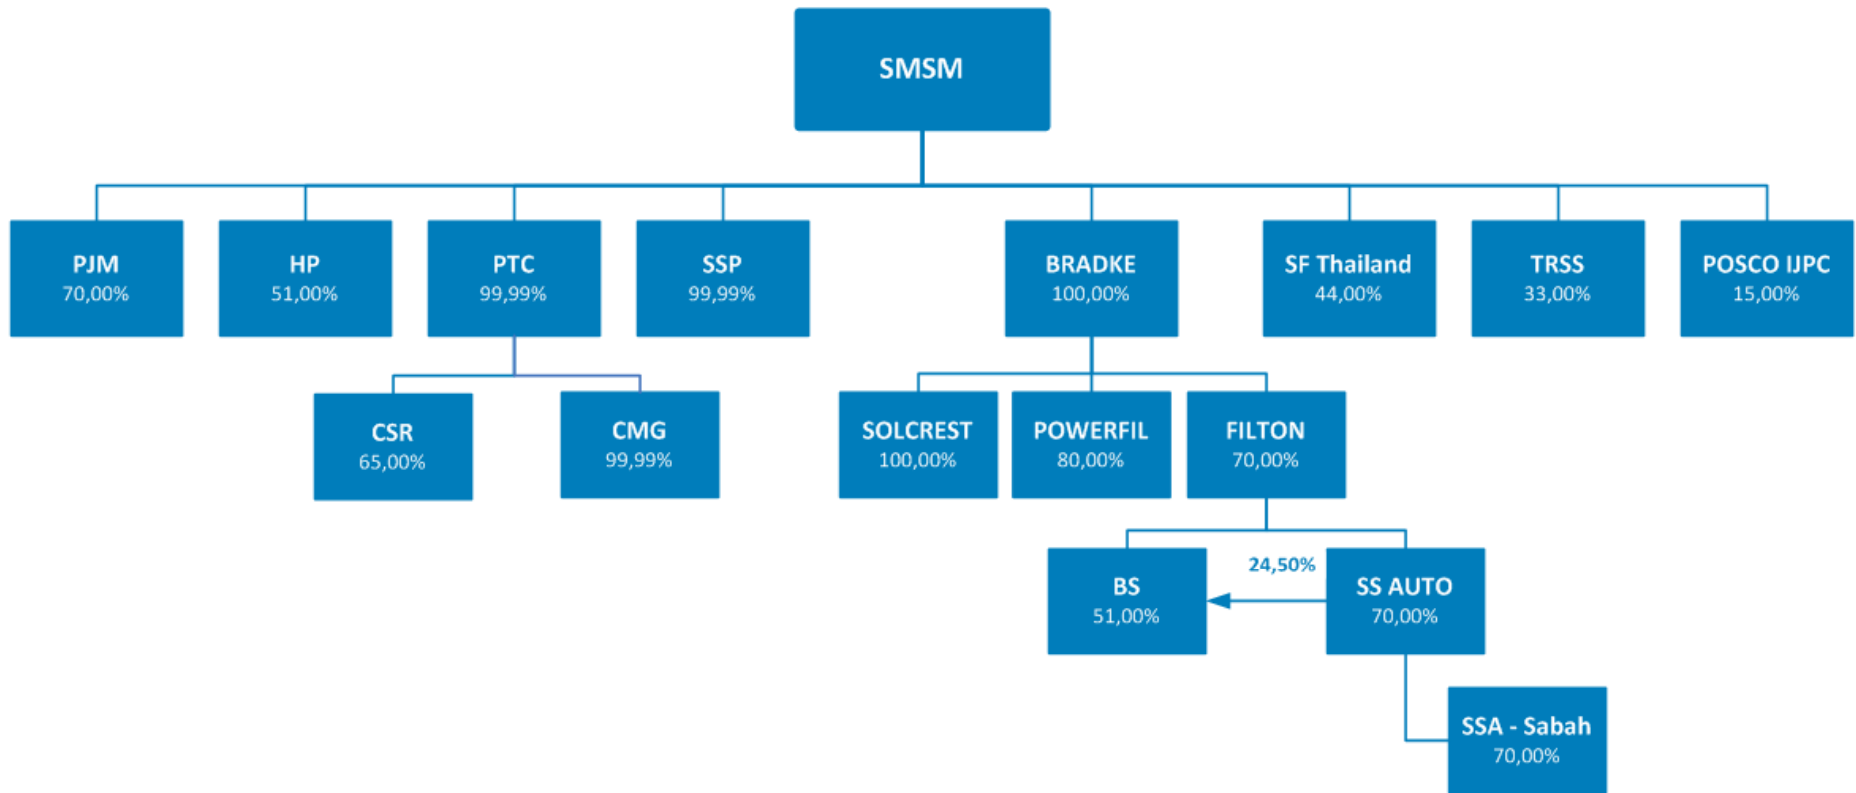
SMSM

PJM
70,00%

HP
51,00%

PTC
99,99%

SSP
99,99%

BRADKE
100,00%

SF Thailand
44,00%

TRSS
33,00%

POSCO IJPC
15,00%

CSR
65,00%

CMG
99,99%

SOLCREST
100,00%

POWERFIL
80,00%

FILTON
70,00%

BS
51,00%

24,50%

SS AUTO
70,00%

SSA - Sabah
70,00%